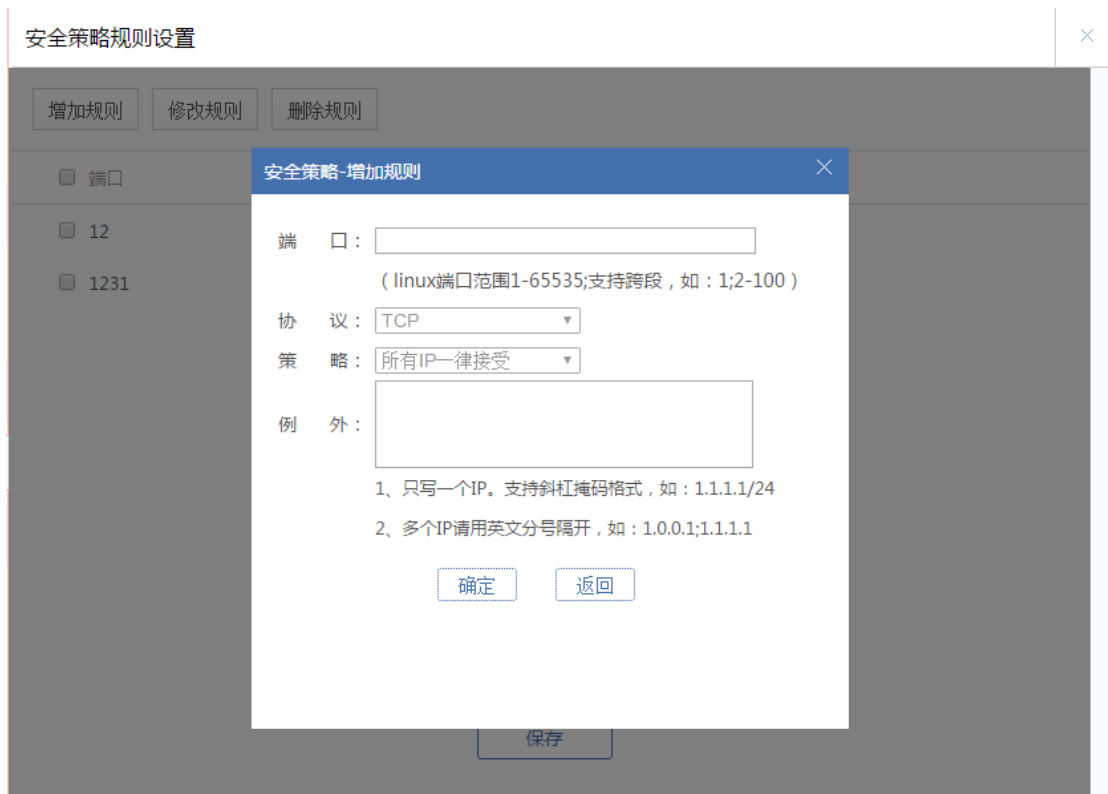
安全策略规则设置

×

增加规则 修改规则 删除规则

端口

12

1231

安全策略-增加规则

×

端 口：

（linux端口范围1-65535;支持跨段，如：1;2-100）

协 议： TCP

策 略： 所有IP一律接受

例 外：

1、只写一个IP。支持斜杠掩码格式，如：1.1.1.1/24

2、多个IP请用英文分号隔开，如：1.0.0.1;1.1.1.1

确定 返回

保存